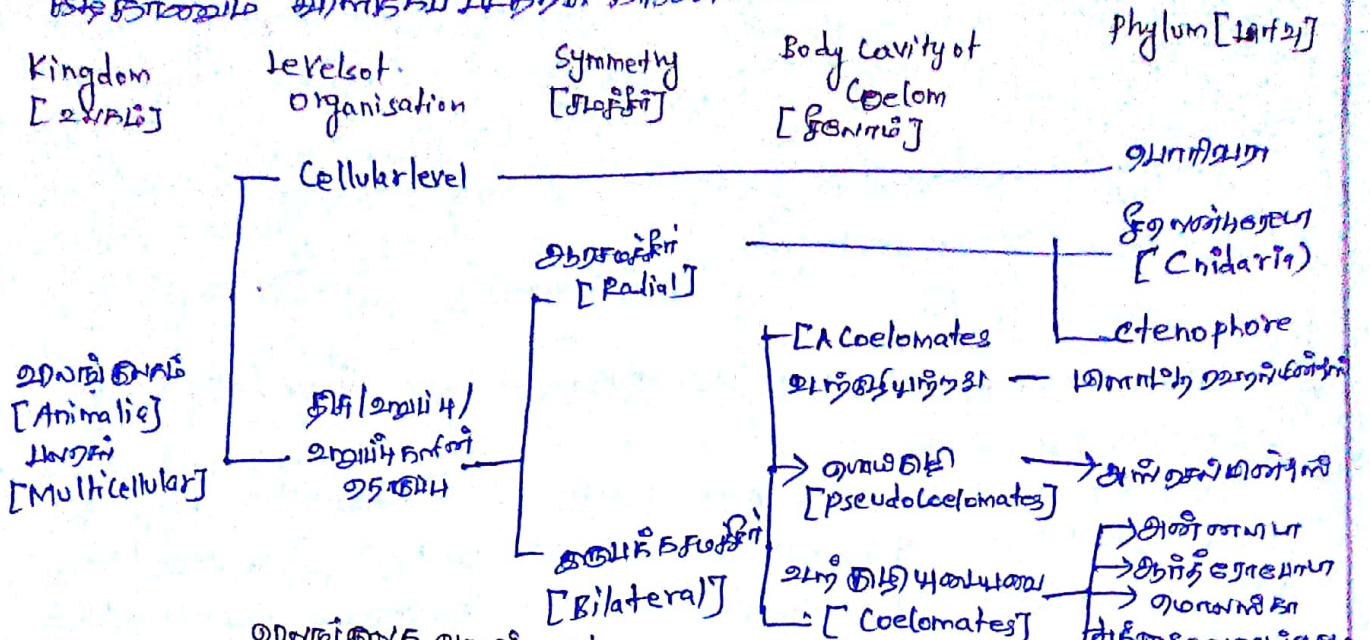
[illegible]

Kingdom [உலகம்]

Levels of Organisation

Symmetry [சமச்சீர்]

Body Cavity of Coelom [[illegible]]

Phylum [பிரிவு]

Cellular level

பொரிபெரா

ஆரச்சமச்சீர் [Radial]

நிடேரியா [Cnidaria)

ctenophore

[A Coelomates உடற்குழியற்றவை

தட்டைப் புழுக்கள்

உலங்கினம் [Animalia] பலசெல் [Multicellular]

திசு / உறுப்பு / உறுப்பு மண்டல நிலை

போலி உடற்குழி [pseudocoelomates]

உருளைப் புழுக்கள்

இருபக்கச்சமச்சீர் [Bilateral]

உடற்குழியுடையவை [Coelomates]

அனலிடா

ஆர்த்ரோபோடா

மொலஸ்கா

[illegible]

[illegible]